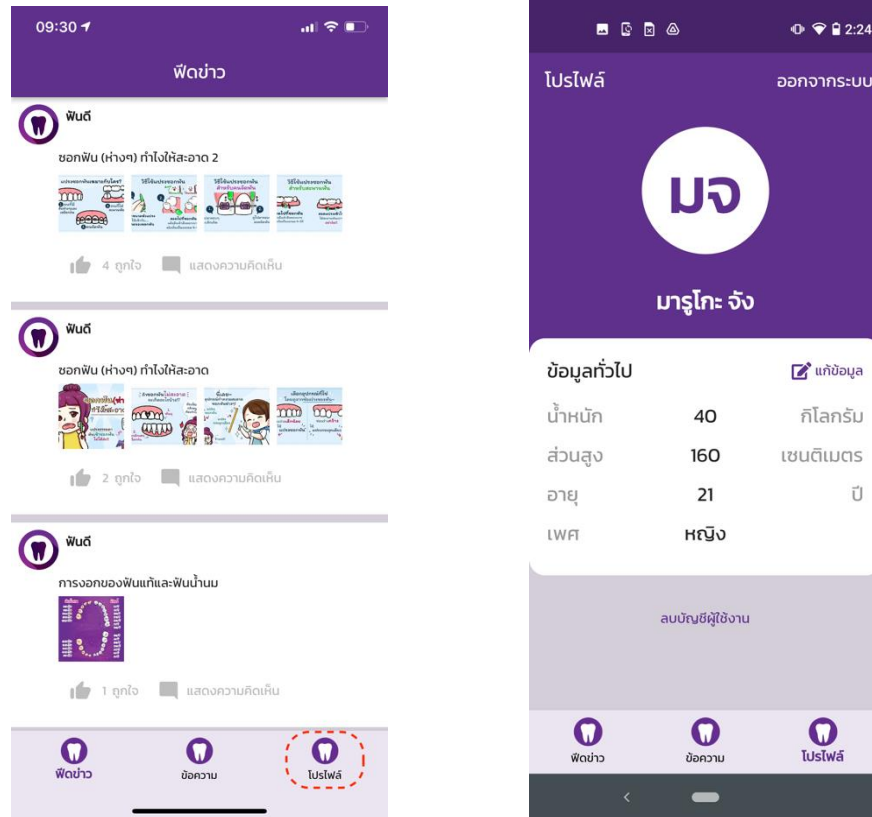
09:30

ฟีดข่าว

ฟันดี

ซอกฟัน (ห่างๆ) ทำไงให้สะอาด 2

4 ถูกใจ แสดงความคิดเห็น

ฟันดี

ซอกฟัน (ห่างๆ) ทำไงให้สะอาด

2 ถูกใจ แสดงความคิดเห็น

ฟันดี

การงอกของฟันแท้และฟันน้ำนม

1 ถูกใจ แสดงความคิดเห็น

ฟีดข่าว ข้อความ โปรไฟล์

2:24

โปรไฟล์ ออกจากระบบ

มจ

มารูโกะ จัง

ข้อมูลทั่วไป แก้ข้อมูล

| น้ำหนัก | 40 | กิโลกรัม |
|---|---|---|
| ส่วนสูง | 160 | เซนติเมตร |
| อายุ | 21 | ปี |
| เพศ | หญิง | |

ลบบัญชีผู้ใช้งาน

ฟีดข่าว ข้อความ โปรไฟล์